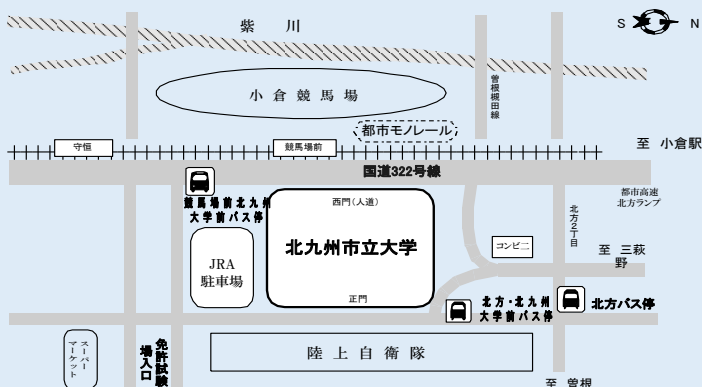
紫　川

S　N

小倉競馬場

曽根桐田線

都市モノレール

守恒

競馬場前

至　小倉駅

国道322号線

競馬場前北九州大学前バス停

西門（人道）

都市高速北方ランプ

北方2丁目

北九州市立大学

コンビニ

JRA駐車場

至　三萩野

正門

北方・北九州大学前バス停

北方バス停

スーパーマーケット

免許試験場入口

陸上自衛隊

至　曽根